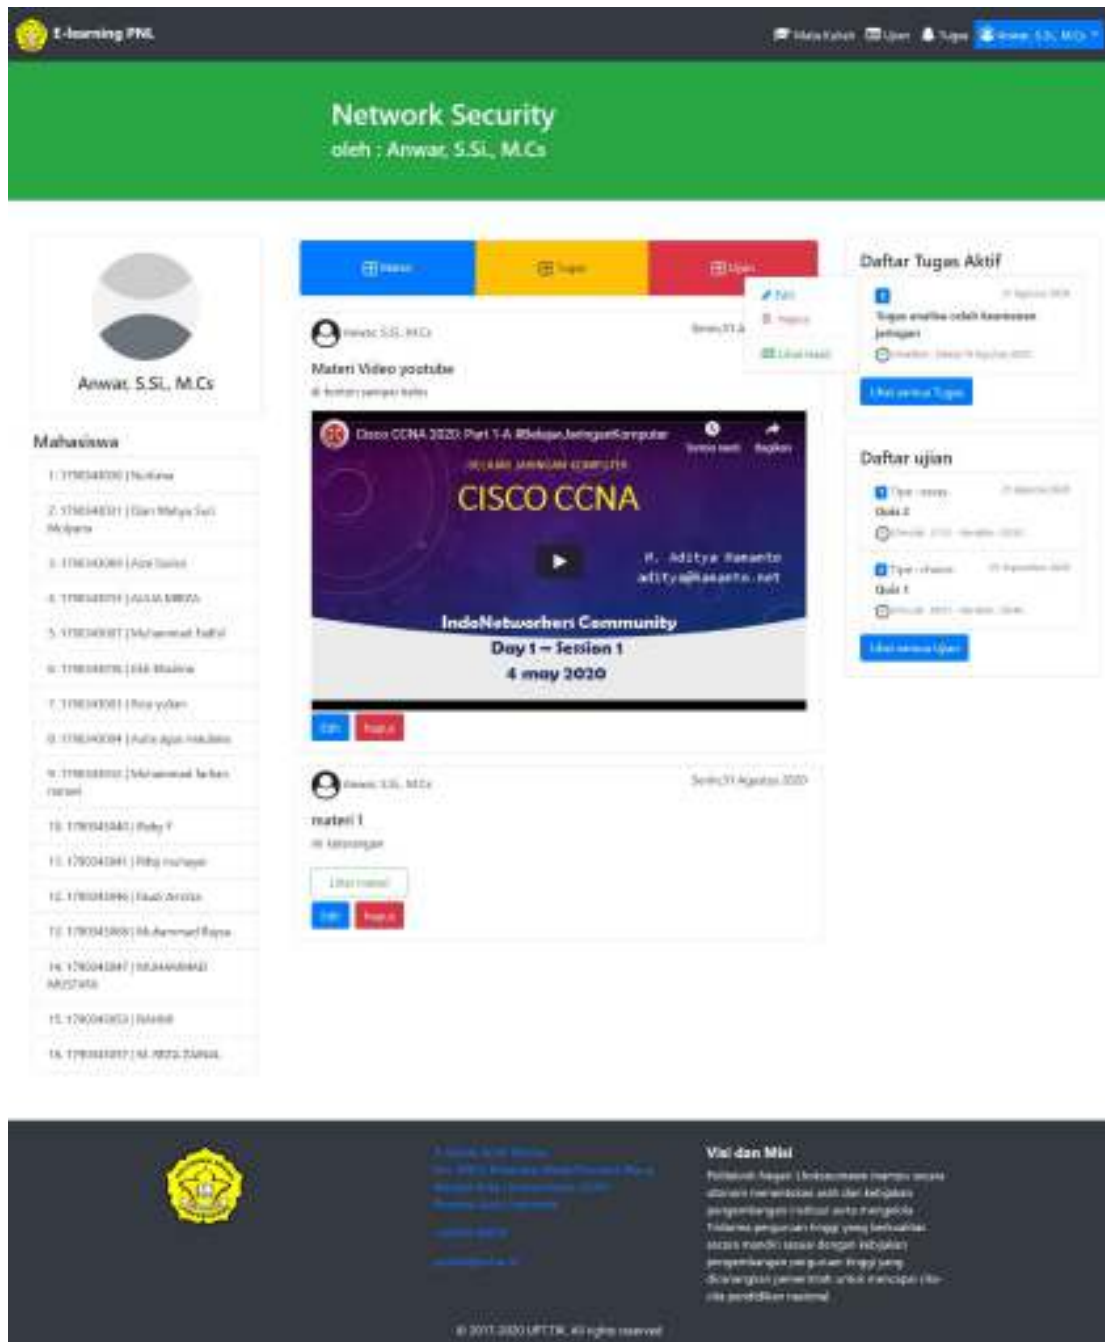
E-learning PNL

Mata Kuliah Ujian Tugas Anwar, S.Si., M.Cs

Network Security
oleh : Anwar, S.Si., M.Cs

Anwar, S.Si., M.Cs

Mahasiswa

1. 1790340030 | Nurlaina

2. 1790340031 | Dian Wahyu Sari Mulyana

3. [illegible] | Aza Saimi

4. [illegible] | AULIA ARIFA

5. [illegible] | Muhammad Fadhil

6. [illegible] | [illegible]

7. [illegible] | Riza yulian

8. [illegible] | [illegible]

9. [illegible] | Muhammad farhan nazwel

10. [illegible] | Rizky F

11. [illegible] | Rifqi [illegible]

12. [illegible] | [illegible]

13. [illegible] | Muhammad Rayya

14. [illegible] | MUHAMMAD MUSTAFA

15. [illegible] | RAHMI

16. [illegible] | M. REZA ZAINAL

Materi Tugas Ujian

Edit
Hapus
Lihat Hasil

Anwar, S.Si., M.Cs
Senin,31 A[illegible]

Materi Video youtube
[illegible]

Cisco CCNA 2020: Part 1-A #BelajarJaringanKomputer
Tonton nanti Bagikan
BELAJAR JARINGAN KOMPUTER
CISCO CCNA
M. Aditya Hamanto
aditya@hamanto.net
IndoNetworkers Community
Day 1 – Session 1
4 may 2020

Edit Hapus

Anwar, S.Si., M.Cs
Senin,31 Agustus 2020

materi 1
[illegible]

Lihat materi

Edit Hapus

Daftar Tugas Aktif

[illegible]
Tugas analisa celah keamanan jaringan
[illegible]

Lihat semua Tugas

Daftar ujian

Type : essay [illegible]
Quiz 2
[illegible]

Type : pilihan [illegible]
Quiz 1
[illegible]

Lihat semua Ujian

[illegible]

Visi dan Misi
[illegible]

© 2017-2020 UPT TIK. All rights reserved